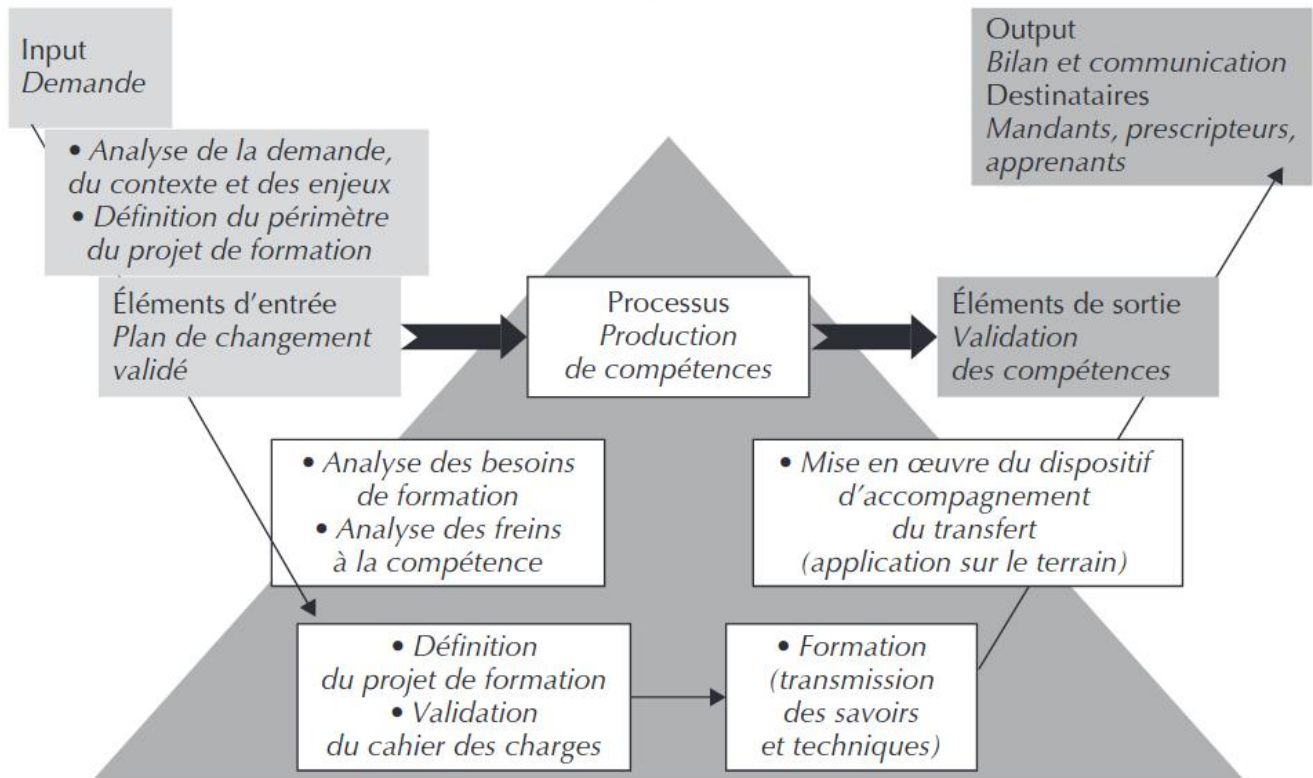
Input
*Demande*

• *Analyse de la demande, du contexte et des enjeux*
• *Définition du périmètre du projet de formation*

Output
*Bilan et communication*
Destinataires
*Mandants, prescripteurs, apprenants*

Éléments d'entrée
*Plan de changement validé*

Processus
*Production de compétences*

Éléments de sortie
*Validation des compétences*

• *Analyse des besoins de formation*
• *Analyse des freins à la compétence*

• *Mise en œuvre du dispositif d'accompagnement du transfert (application sur le terrain)*

• *Définition du projet de formation*
• *Validation du cahier des charges*

• *Formation (transmission des savoirs et techniques)*